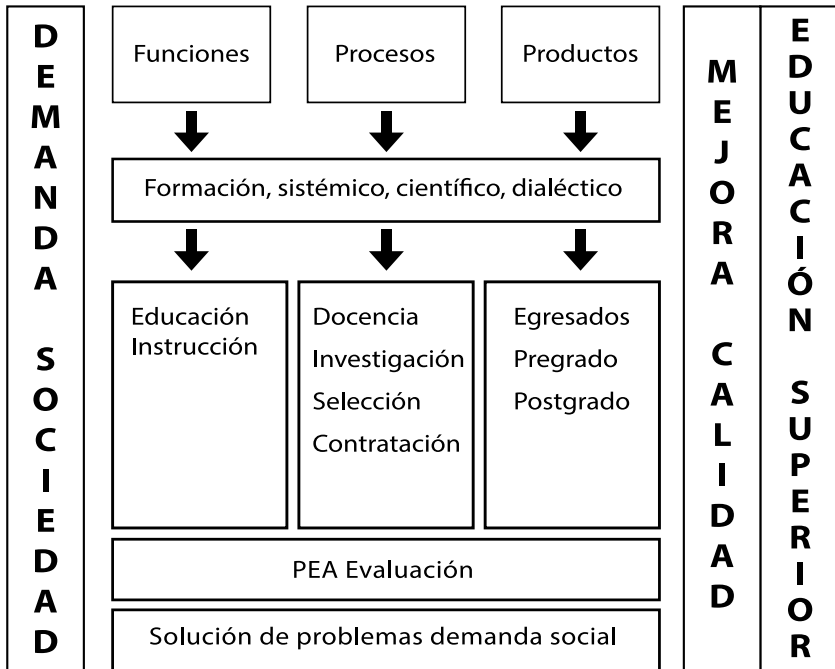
DEMANDA SOCIEDAD

Funciones

Procesos

Productos

Formación, sistémico, científico, dialéctico

Educación
Instrucción

Docencia
Investigación
Selección
Contratación

Egresados
Pregrado
Postgrado

PEA Evaluación

Solución de problemas demanda social

MEJORA CALIDAD

EDUCACIÓN SUPERIOR